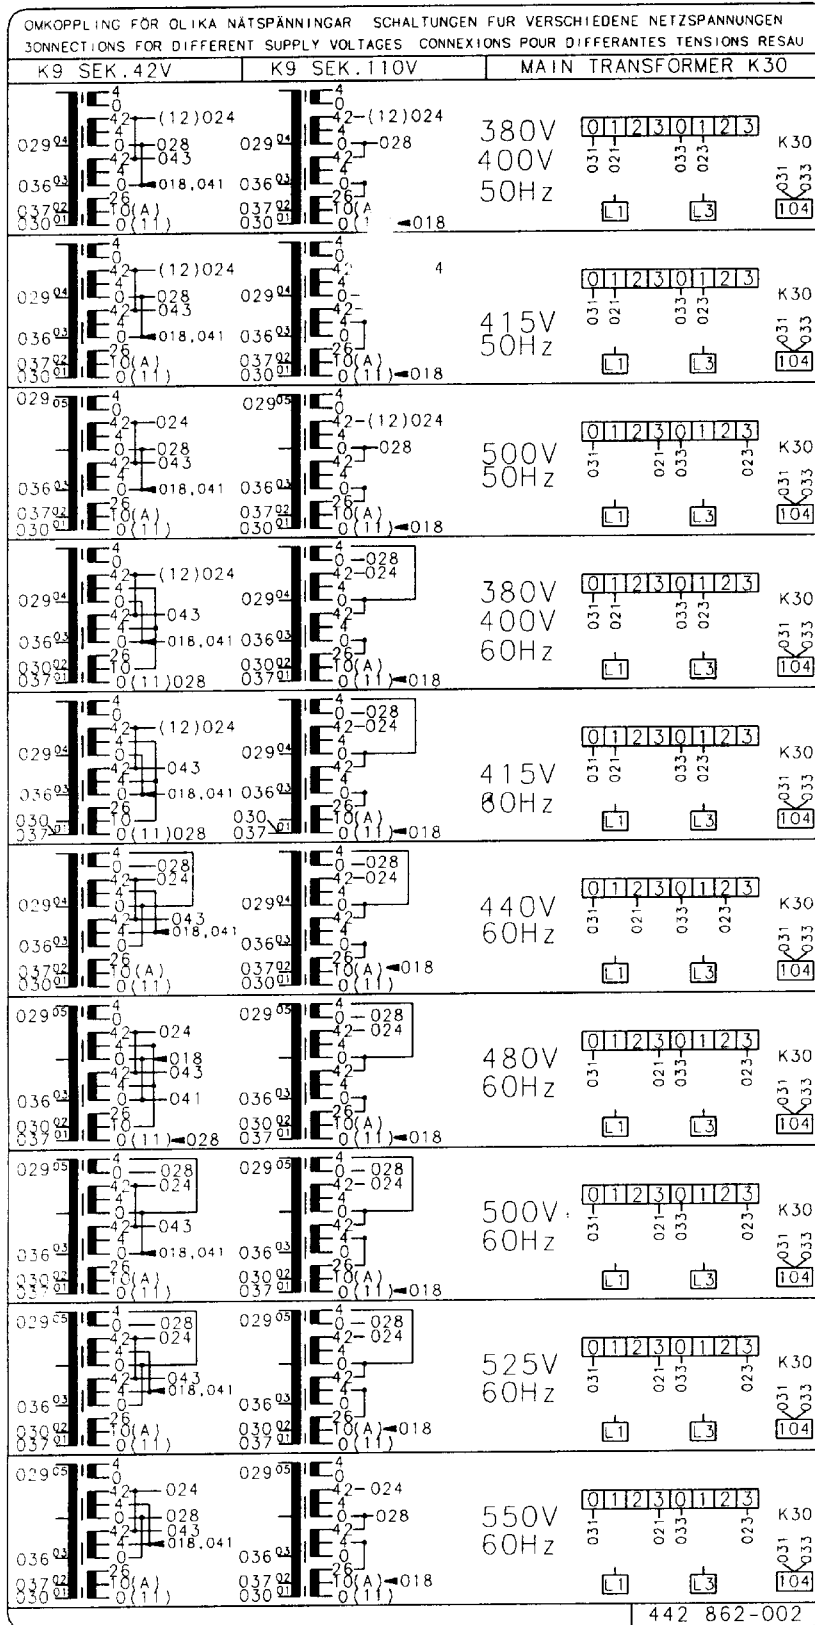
OMKOPPLING FÖR OLIKA NÄTSPÄNNINGAR SCHALTUNGEN FUR VERSCHIEDENE NETZSPANNUNGEN
3ONNECTIONS FOR DIFFERENT SUPPLY VOLTAGES CONNEXIONS POUR DIFFERANTES TENSIONS RESAU

| K9 SEK.42V | K9 SEK.110V | MAIN TRANSFORMER K30 |
|---|---|---|

380V 400V 50Hz
415V 50Hz
500V 50Hz
380V 400V 60Hz
415V 60Hz
440V 60Hz
480V 60Hz
500V 60Hz
525V 60Hz
550V 60Hz

029 036 037 030 4 0 42 4 0 42 4 0 26 10(A) 0(11) (12)024 028 043 018,041 018

0 1 2 3 0 1 2 3 031 021 033 023 L1 L3 K30 031 033 104

442 862-002